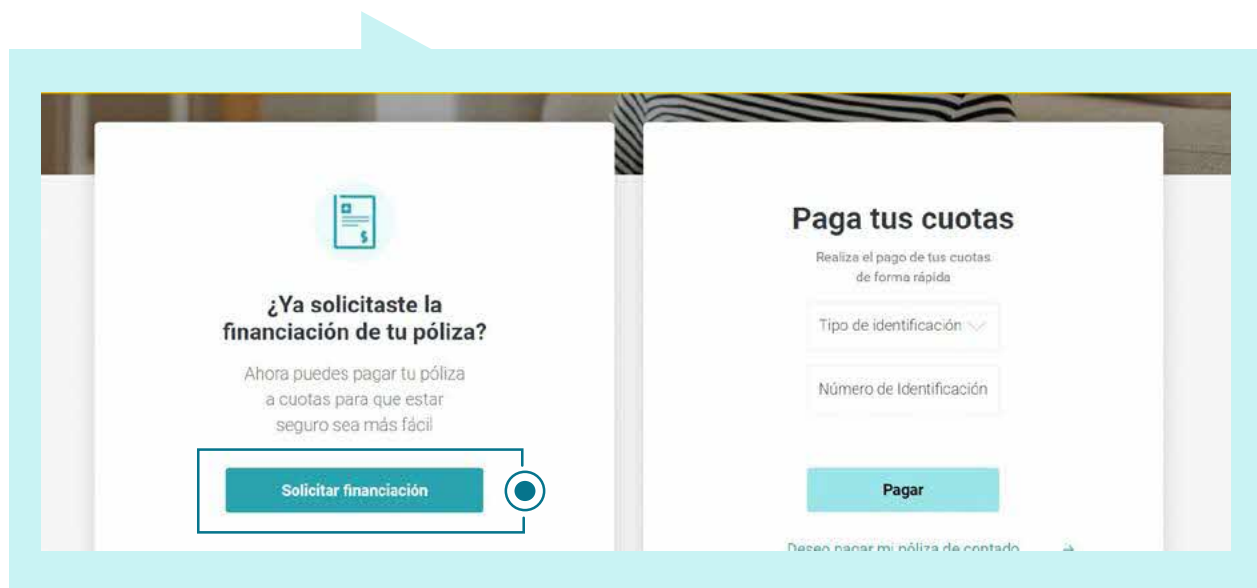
¿Ya solicitaste la financiación de tu póliza?

Ahora puedes pagar tu póliza a cuotas para que estar seguro sea más fácil

Solicitar financiación

Paga tus cuotas

Realiza el pago de tus cuotas de forma rápida

Tipo de identificación

Número de Identificación

Pagar

Deseo pagar mi póliza de contado →